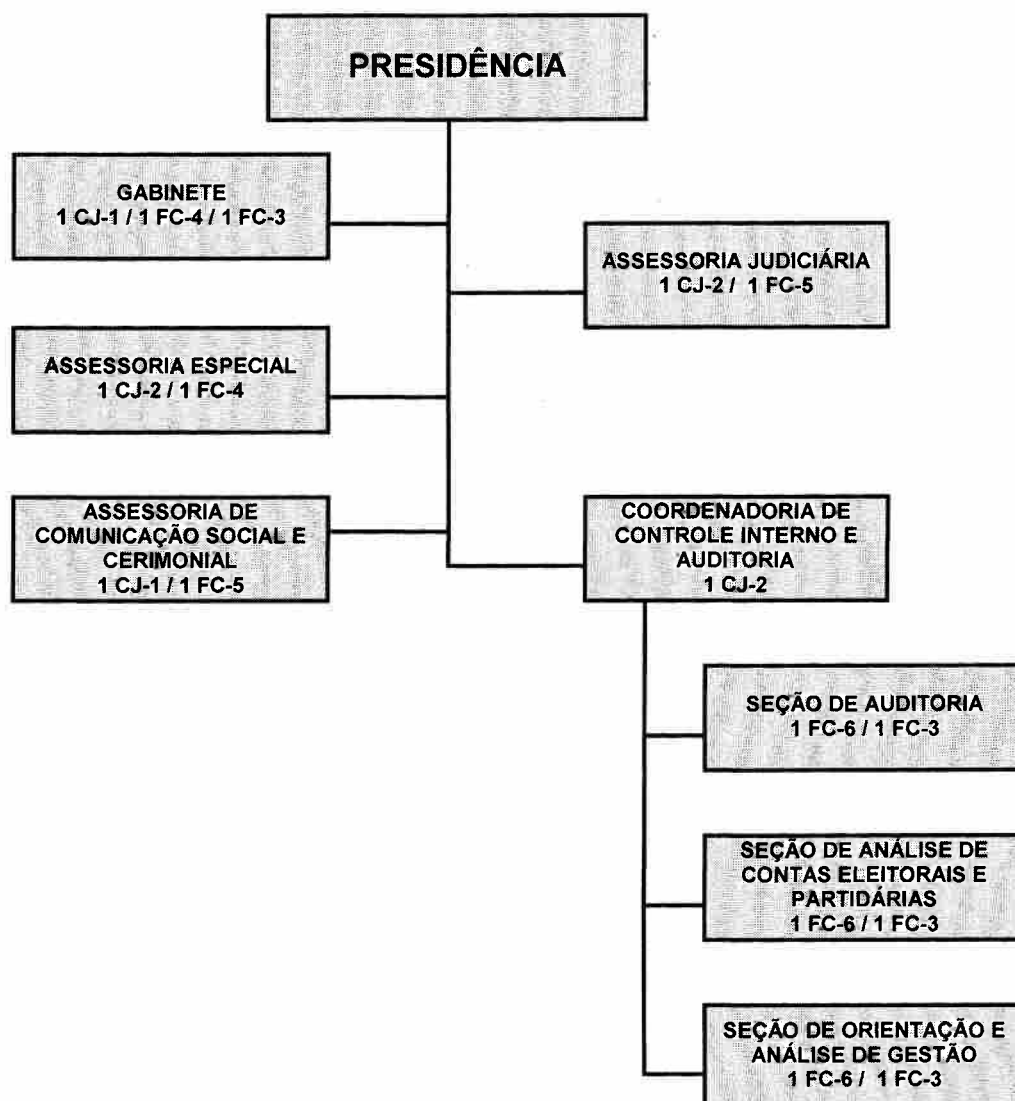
PRESIDÊNCIA

GABINETE
1 CJ-1 / 1 FC-4 / 1 FC-3

ASSESSORIA JUDICIÁRIA
1 CJ-2 / 1 FC-5

ASSESSORIA ESPECIAL
1 CJ-2 / 1 FC-4

ASSESSORIA DE COMUNICAÇÃO SOCIAL E CERIMONIAL
1 CJ-1 / 1 FC-5

COORDENADORIA DE CONTROLE INTERNO E AUDITORIA
1 CJ-2

SEÇÃO DE AUDITORIA
1 FC-6 / 1 FC-3

SEÇÃO DE ANÁLISE DE CONTAS ELEITORAIS E PARTIDÁRIAS
1 FC-6 / 1 FC-3

SEÇÃO DE ORIENTAÇÃO E ANÁLISE DE GESTÃO
1 FC-6 / 1 FC-3